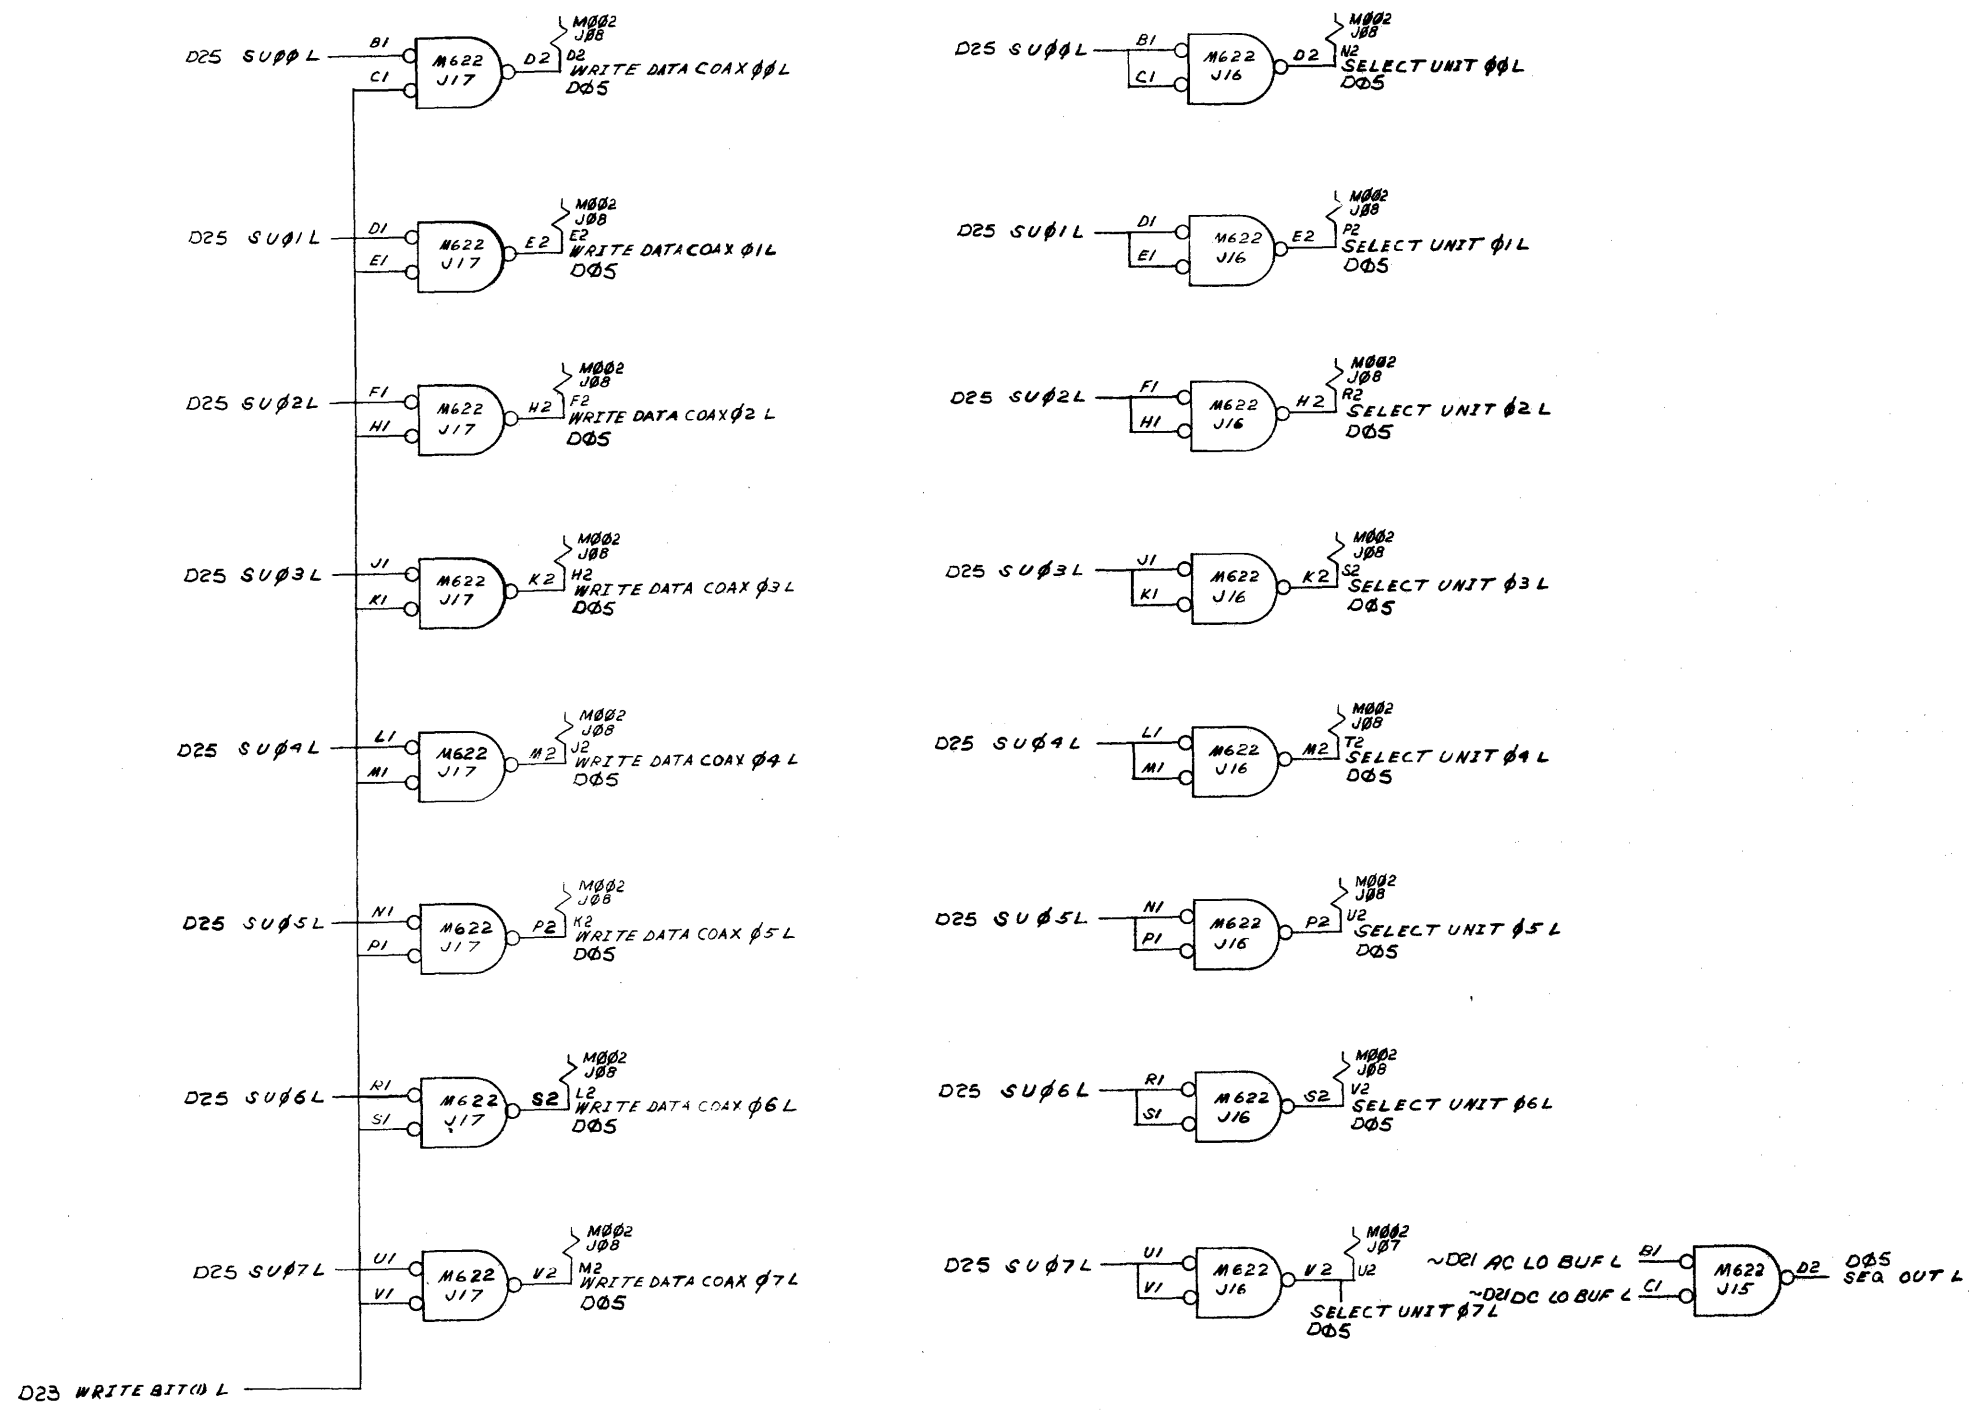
D25 SUØØ L
B1
C1
M622
J17
D2
MØØ2
JØ8
D2
WRITE DATA COAX ØØ L
DØ5

D25 SUØØ L
B1
C1
M622
J16
D2
MØØ2
JØ8
N2
SELECT UNIT ØØ L
DØ5

D25 SUØ1 L
D1
E1
M622
J17
E2
MØØ2
JØ8
E2
WRITE DATA COAX Ø1 L
DØ5

D25 SUØ1 L
D1
E1
M622
J16
E2
MØØ2
JØ8
P2
SELECT UNIT Ø1 L
DØ5

D25 SUØ2 L
F1
H1
M622
J17
H2
MØØ2
JØ8
F2
WRITE DATA COAX Ø2 L
DØ5

D25 SUØ2 L
F1
H1
M622
J16
H2
MØØ2
JØ8
R2
SELECT UNIT Ø2 L
DØ5

D25 SUØ3 L
J1
K1
M622
J17
K2
MØØ2
JØ8
H2
WRITE DATA COAX Ø3 L
DØ5

D25 SUØ3 L
J1
K1
M622
J16
K2
MØØ2
JØ8
S2
SELECT UNIT Ø3 L
DØ5

D25 SUØ4 L
L1
M1
M622
J17
M2
MØØ2
JØ8
J2
WRITE DATA COAX Ø4 L
DØ5

D25 SUØ4 L
L1
M1
M622
J16
M2
MØØ2
JØ8
T2
SELECT UNIT Ø4 L
DØ5

D25 SUØ5 L
N1
P1
M622
J17
P2
MØØ2
JØ8
K2
WRITE DATA COAX Ø5 L
DØ5

D25 SUØ5 L
N1
P1
M622
J16
P2
MØØ2
JØ8
U2
SELECT UNIT Ø5 L
DØ5

D25 SUØ6 L
R1
S1
M622
J17
S2
MØØ2
JØ8
L2
WRITE DATA COAX Ø6 L
DØ5

D25 SUØ6 L
R1
S1
M622
J16
S2
MØØ2
JØ8
V2
SELECT UNIT Ø6 L
DØ5

D25 SUØ7 L
U1
V1
M622
J17
V2
MØØ2
JØ8
M2
WRITE DATA COAX Ø7 L
DØ5

D25 SUØ7 L
U1
V1
M622
J16
V2
MØØ2
JØ7
U2
SELECT UNIT Ø7 L
DØ5

~D21 AC LO BUF L
B1
~D21 DC LO BUF L
C1
M622
J15
D2
DØ5
SEQ OUT L

D23 WRITE BIT(1) L